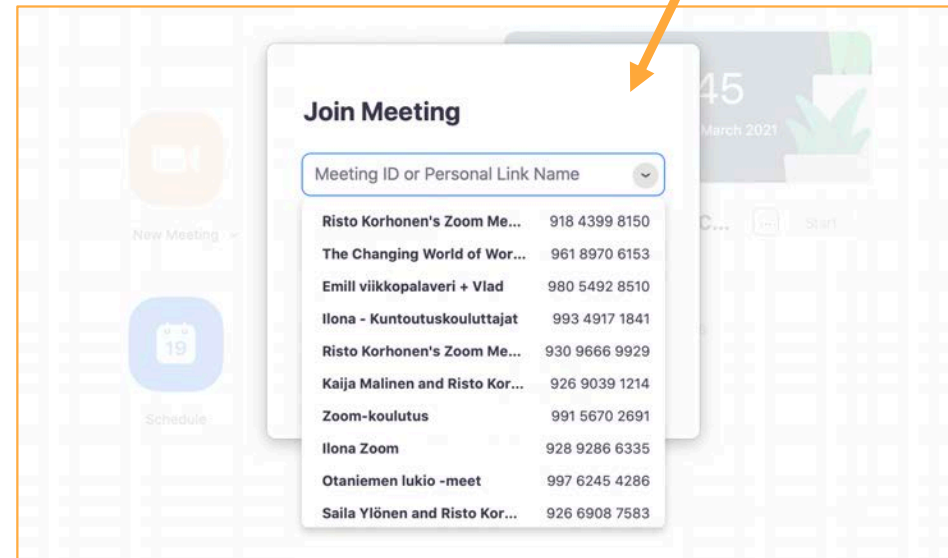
45
March 2021

New Meeting

19

Schedule

C...

Start

Join Meeting

Meeting ID or Personal Link Name

| | |
|---|---|
| Risto Korhonen's Zoom Me... | 918 4399 8150 |
| The Changing World of Wor... | 961 8970 6153 |
| Emill viikkopalaveri + Vlad | 980 5492 8510 |
| Ilona - Kuntoutuskouluttajat | 993 4917 1841 |
| Risto Korhonen's Zoom Me... | 930 9666 9929 |
| Kaija Malinen and Risto Kor... | 926 9039 1214 |
| Zoom-koulutus | 991 5670 2691 |
| Ilona Zoom | 928 9286 6335 |
| Otaniemen lukio -meet | 997 6245 4286 |
| Saila Ylönen and Risto Kor... | 926 6908 7583 |